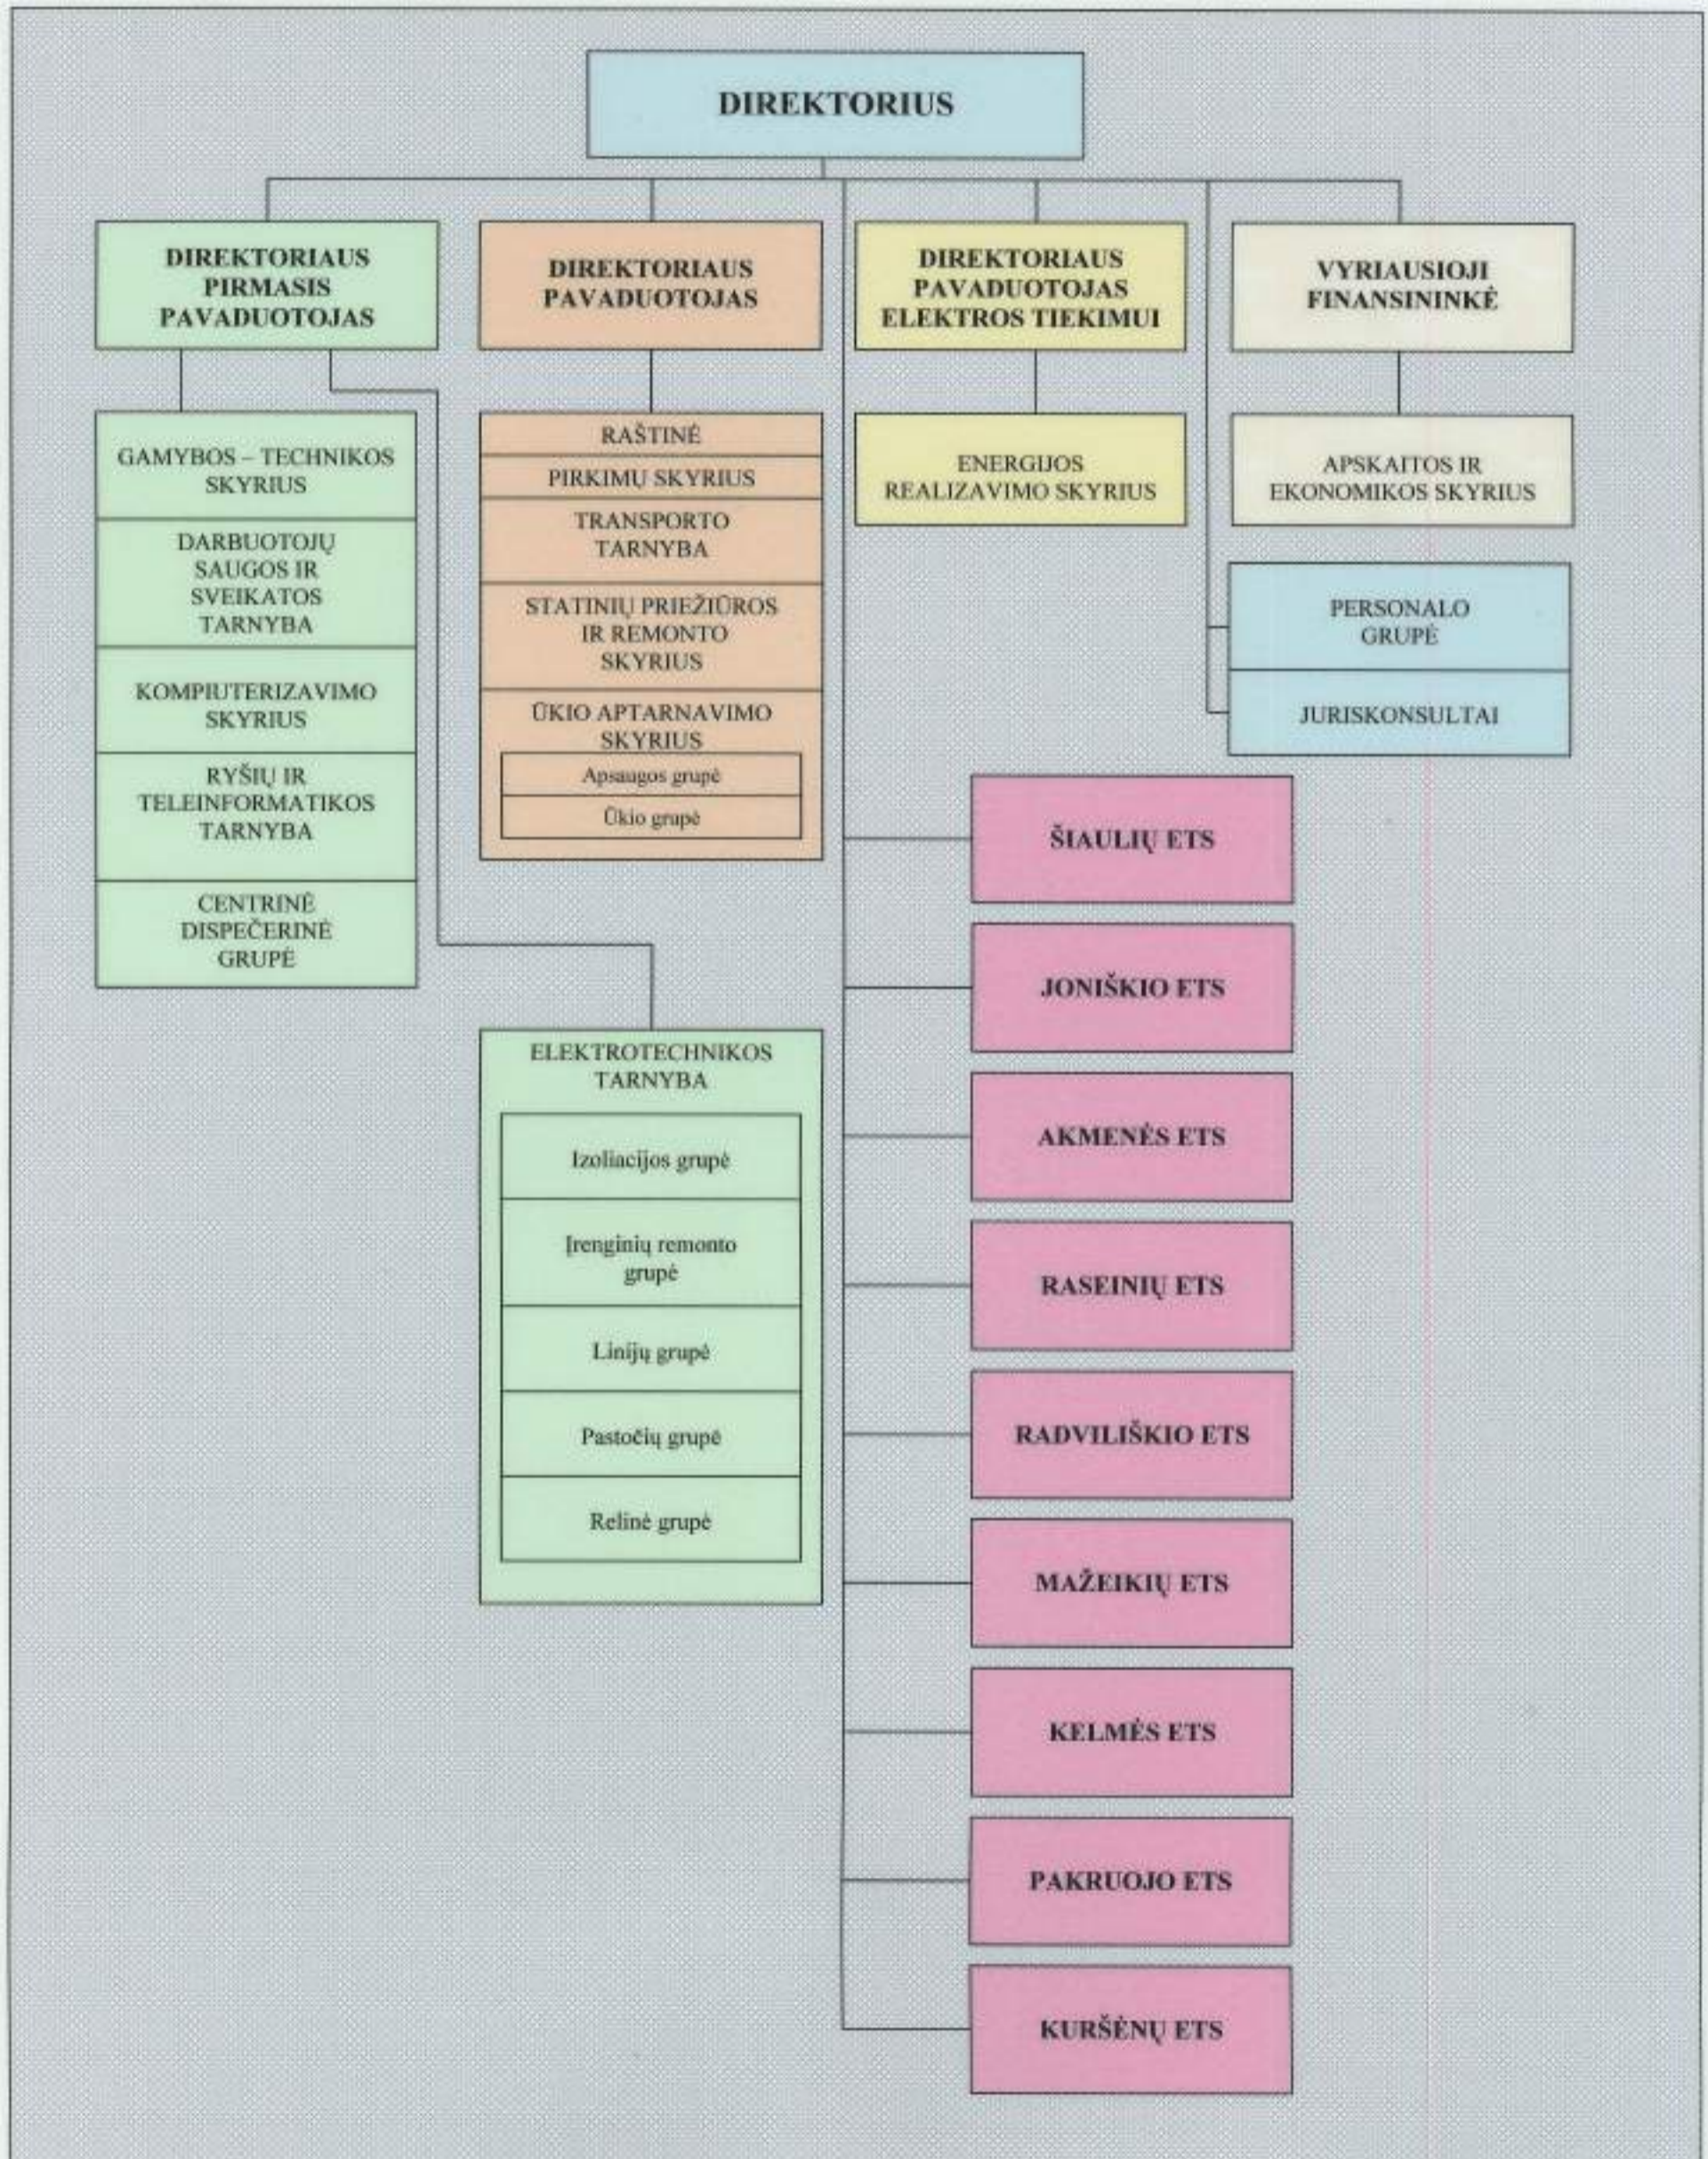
DIREKTORIUS

DIREKTORIAUS PIRMASIS PAVADUOTOJAS

DIREKTORIAUS PAVADUOTOJAS

DIREKTORIAUS PAVADUOTOJAS ELEKTROS TIEKIMUI

VYRIAUSIOJI FINANSININKĖ

GAMYBOS – TECHNIKOS SKYRIUS

DARBUOTOJŲ SAUGOS IR SVEIKATOS TARNYBA

KOMPIUTERIZAVIMO SKYRIUS

RYŠIŲ IR TELEINFORMATIKOS TARNYBA

CENTRINĖ DISPEČERINĖ GRUPĖ

RAŠTINĖ

PIRKIMŲ SKYRIUS

TRANSPORTO TARNYBA

STATINIŲ PRIEŽIŪROS IR REMONTO SKYRIUS

ŪKIO APTARNAVIMO SKYRIUS

Apsaugos grupė

Ūkio grupė

ENERGIJOS REALIZAVIMO SKYRIUS

APSKAITOS IR EKONOMIKOS SKYRIUS

PERSONALO GRUPĖ

JURISKONSULTAI

ŠIAULIŲ ETS

JONIŠKIO ETS

AKMENĖS ETS

RASEINIŲ ETS

RADVILIŠKIO ETS

MAŽEIKIŲ ETS

KELMĖS ETS

PAKRUOJO ETS

KURŠĖNŲ ETS

ELEKTROTECHNIKOS TARNYBA

Izoliacijos grupė

Įrenginių remonto grupė

Linijų grupė

Pastočių grupė

Relinė grupė